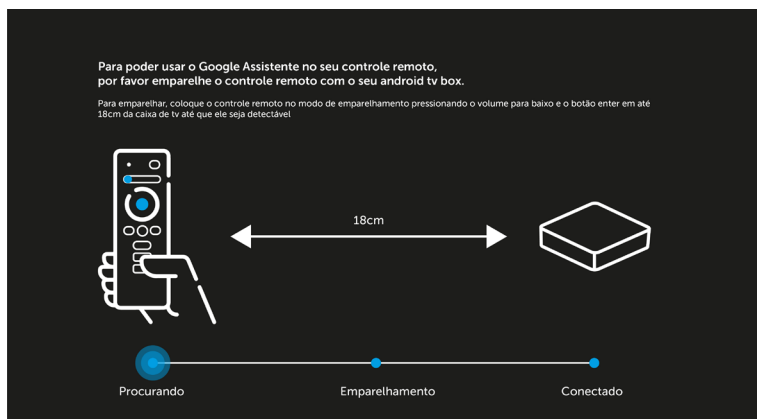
Para poder usar o Google Assistente no seu controle remoto, por favor emparelhe o controle remoto com o seu android tv box.

Para emparelhar, coloque o controle remoto no modo de emparelhamento pressionando o volume para baixo e o botão enter em até 18cm da caixa de tv até que ele seja detectável

18cm

Procurando

Emparelhamento

Conectado